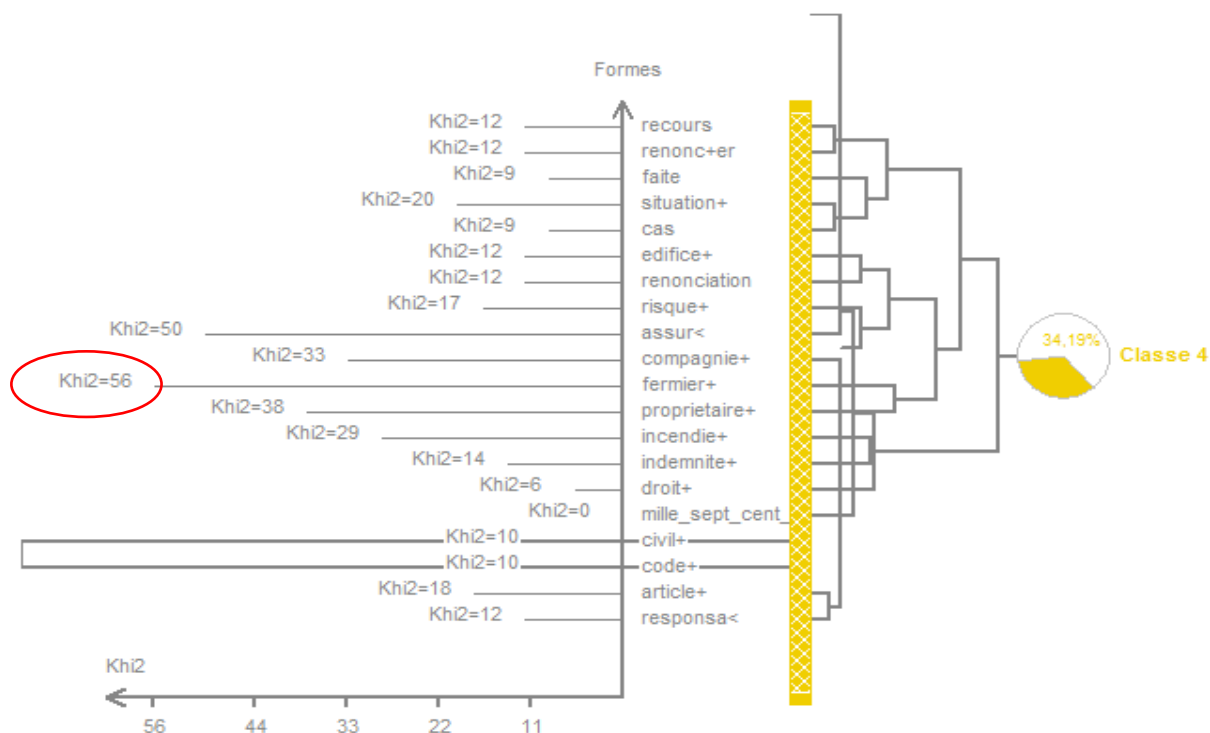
Formes

Khi2=12 recours
Khi2=12 renonc+er
Khi2=9 faite
Khi2=20 situation+
Khi2=9 cas
Khi2=12 edifice+
Khi2=12 renonciation
Khi2=17 risque+
Khi2=50 assur<
Khi2=33 compagnie+
Khi2=56 fermier+
Khi2=38 proprietaire+
Khi2=29 incendie+
Khi2=14 indemnite+
Khi2=6 droit+
Khi2=0 mille_sept_cent_
Khi2=10 civil+
Khi2=10 code+
Khi2=18 article+
Khi2=12 responsa<

34,19%
Classe 4

Khi2
56 44 33 22 11